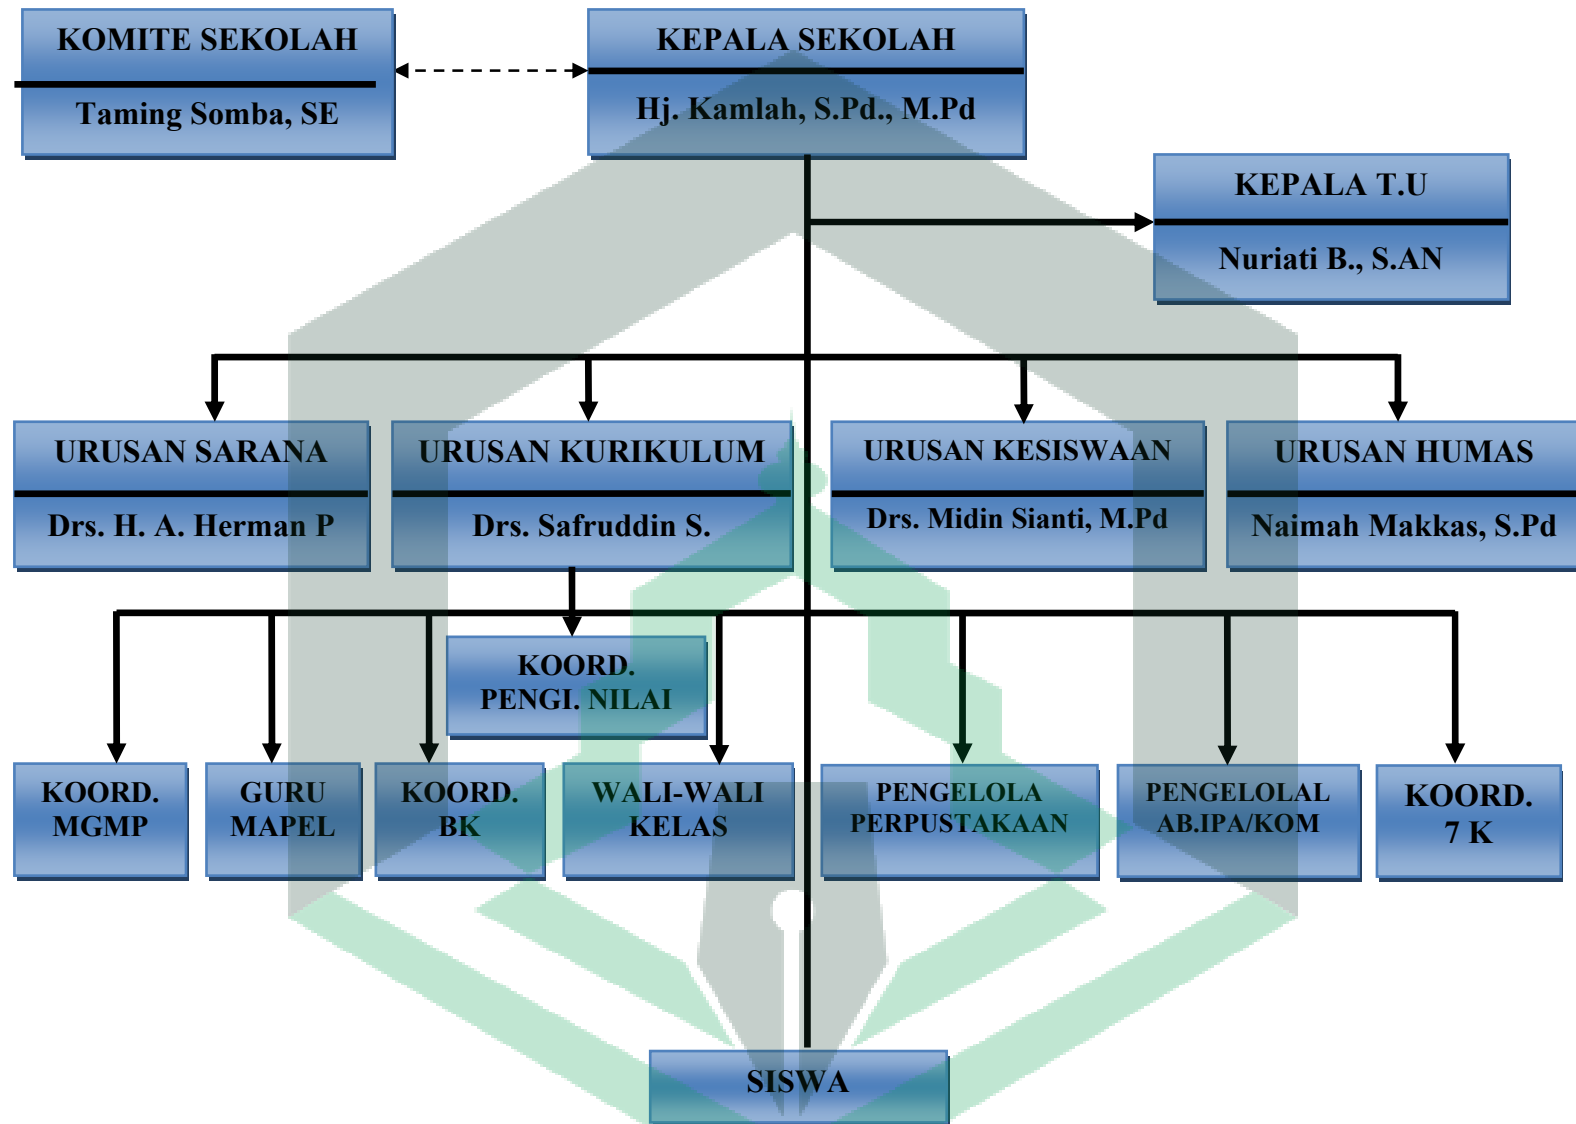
KOMITE SEKOLAH
Taming Somba, SE

KEPALA SEKOLAH
Hj. Kamlah, S.Pd., M.Pd

KEPALA T.U
Nuriati B., S.AN

URUSAN SARANA
Drs. H. A. Herman P

URUSAN KURIKULUM
Drs. Safruddin S.

URUSAN KESISWAAN
Drs. Midin Sianti, M.Pd

URUSAN HUMAS
Naimah Makkas, S.Pd

KOORD. PENGI. NILAI

KOORD. MGMP

GURU MAPEL

KOORD. BK

WALI-WALI KELAS

PENGELOLA PERPUSTAKAAN

PENGELOLAL AB.IPA/KOM

KOORD. 7 K

SISWA